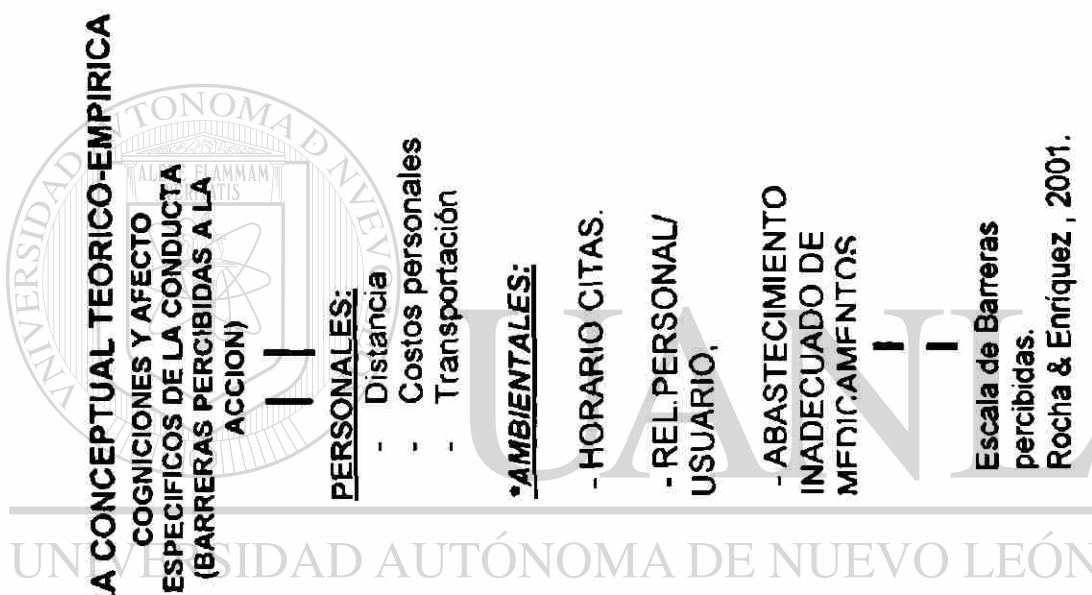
A CONCEPTUAL TEORICO-EMPIRICA

COGNICIONES Y AFECTO ESPECIFICOS DE LA CONDUCTA (BARRERAS PERCIBIDAS A LA ACCION)

PERSONALES:
- Distancia
- Costos personales
- Transportación

*AMBIENTALES:
- HORARIO CITAS.
- REL.PERSONAL/ USUARIO.
- ABASTECIMIENTO INADECUADO DE MEDICAMENTOS

Escala de Barreras percibidas.
Rocha & Enríquez , 2001.

UNIVERSIDAD AUTÓNOMA DE NUEVO LEÓN

UANL

UNIVERSIDAD AUTÓNOMA DE NUEVO LEÓN
ALERE FLAMMAM VERITATIS